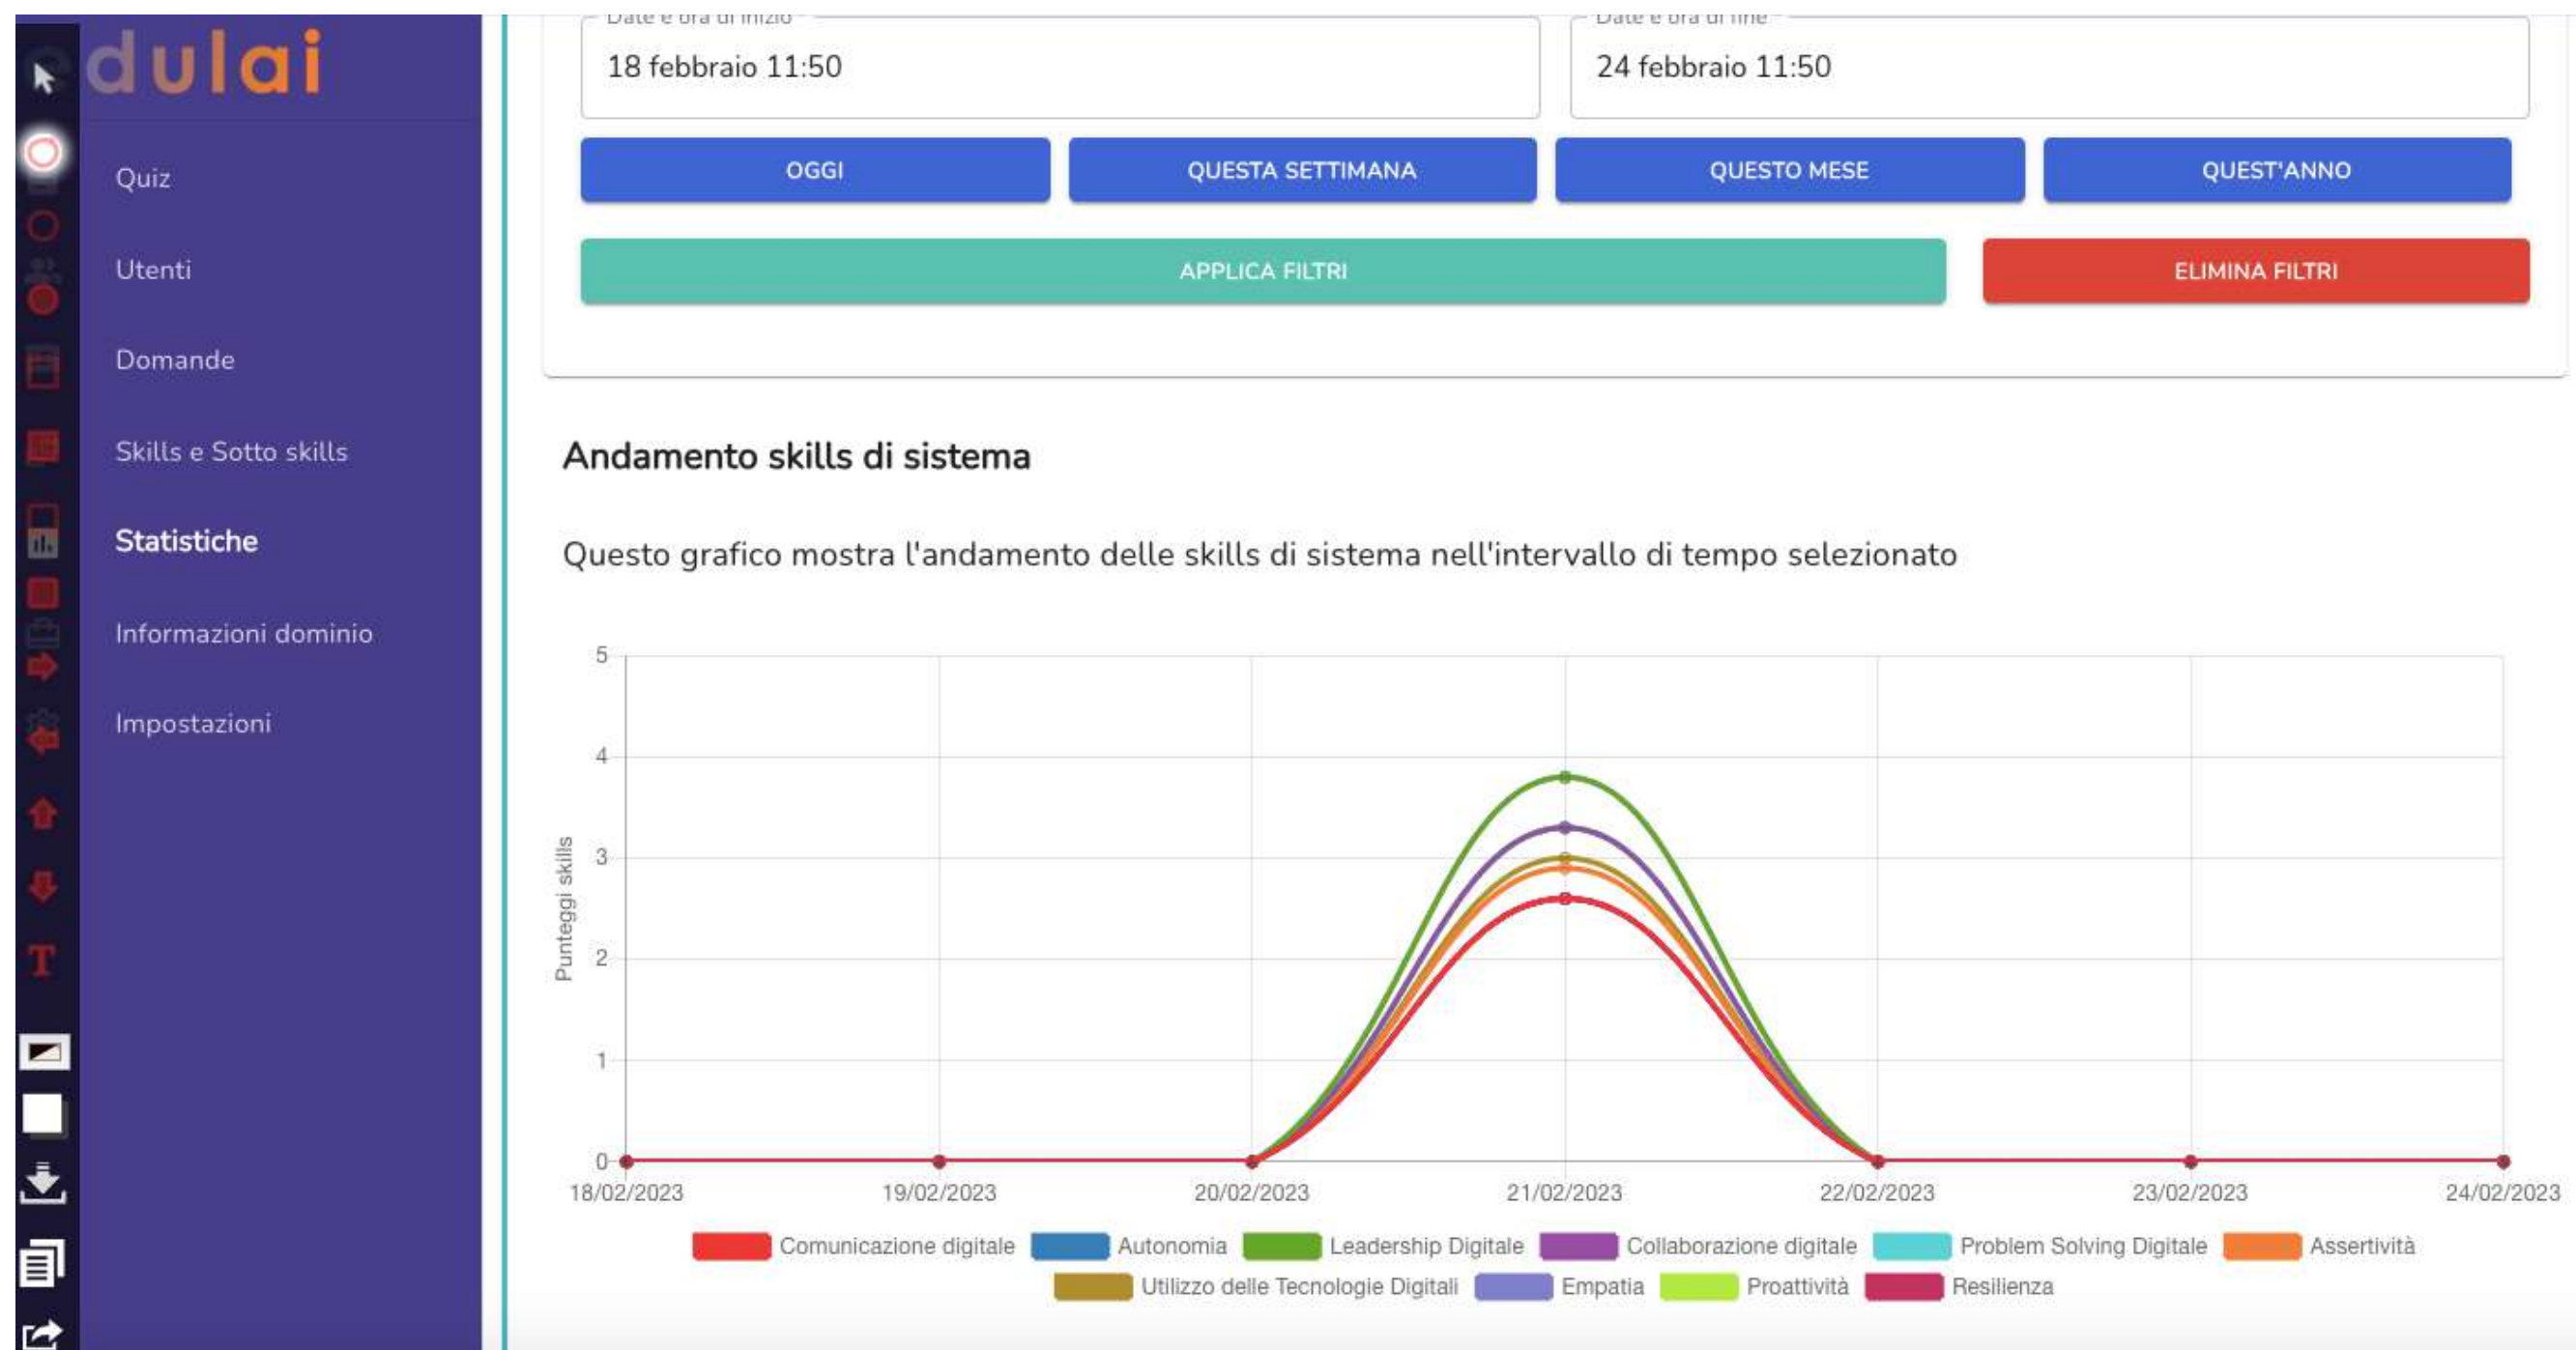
edulai

Quiz

Utenti

Domande

Skills e Sotto skills

Statistiche

Informazioni dominio

Impostazioni

Data e ora di inizio
18 febbraio 11:50

Data e ora di fine
24 febbraio 11:50

OGGI | QUESTA SETTIMANA | QUESTO MESE | QUEST'ANNO

APPLICA FILTRI | ELIMINA FILTRI

Andamento skills di sistema

Questo grafico mostra l'andamento delle skills di sistema nell'intervallo di tempo selezionato

Punteggi skills

5
4
3
2
1
0

18/02/2023 19/02/2023 20/02/2023 21/02/2023 22/02/2023 23/02/2023 24/02/2023

Comunicazione digitale | Autonomia | Leadership Digitale | Collaborazione digitale | Problem Solving Digitale | Assertività | Utilizzo delle Tecnologie Digitali | Empatia | Proattività | Resilienza